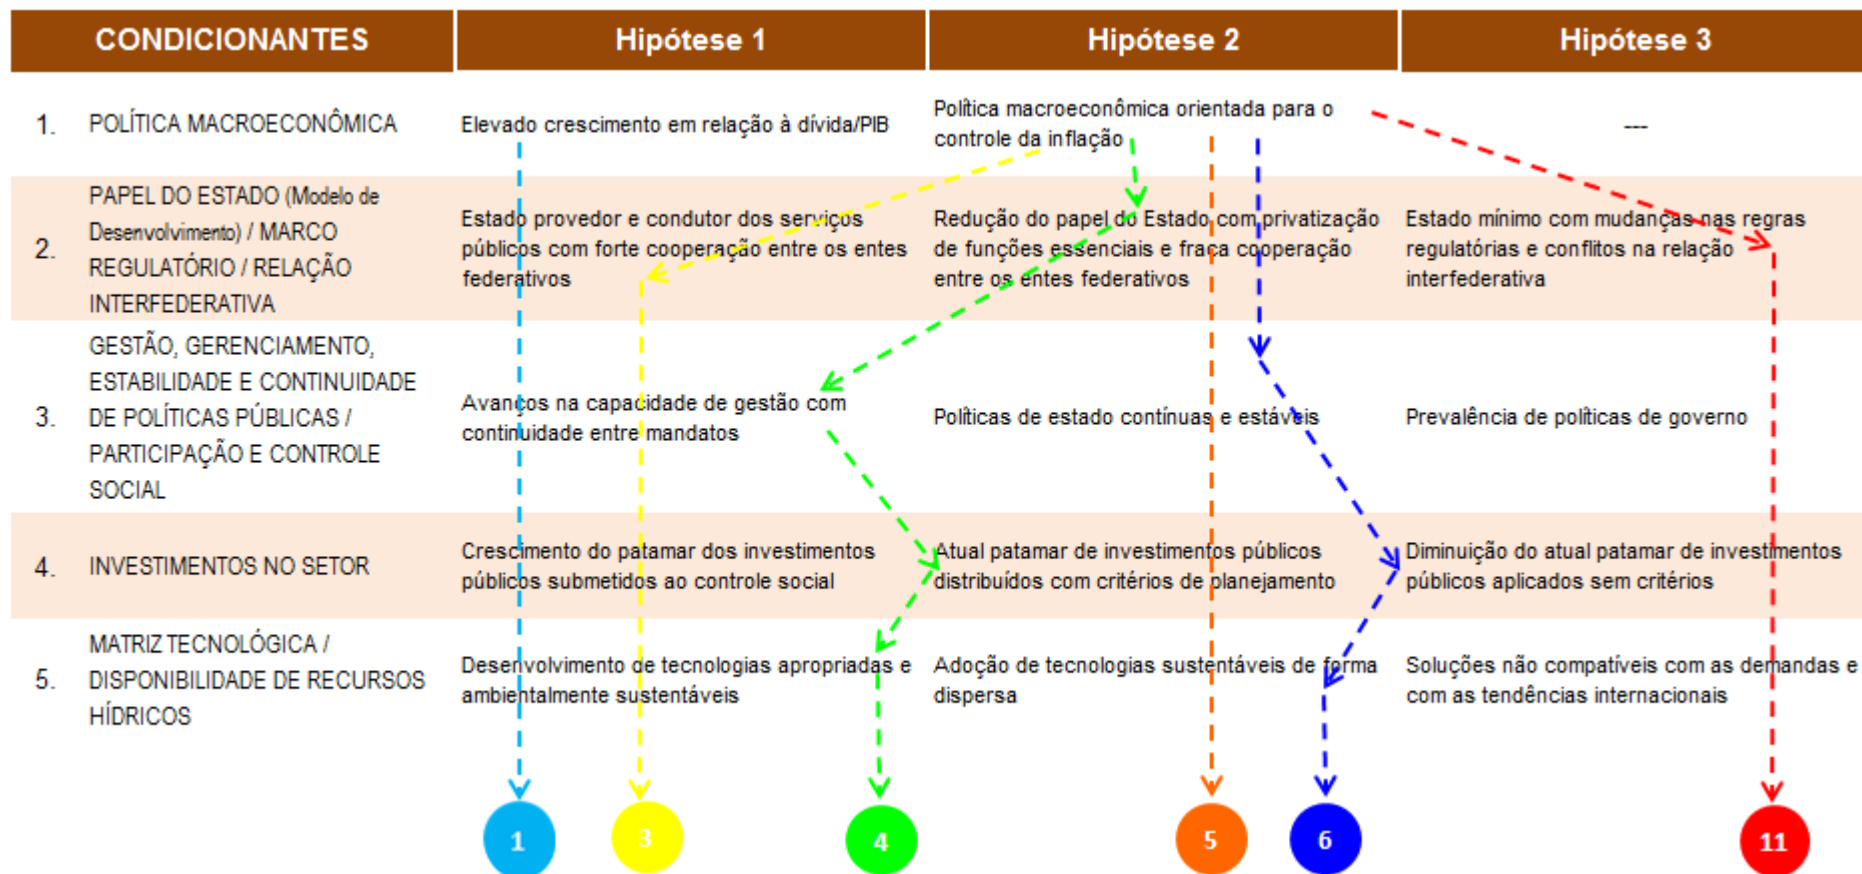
| CONDICIONANTES | Hipótese 1 | Hipótese 2 | Hipótese 3 |
|---|---|---|---|
| 1. POLÍTICA MACROECONÔMICA | Elevado crescimento em relação à dívida/PIB | Política macroeconômica orientada para o controle da inflação | --- |
| 2. PAPEL DO ESTADO (Modelo de Desenvolvimento) / MARCO REGULATÓRIO / RELAÇÃO INTERFEDERATIVA | Estado provedor e condutor dos serviços públicos com forte cooperação entre os entes federativos | Redução do papel do Estado com privatização de funções essenciais e fraca cooperação entre os entes federativos | Estado mínimo com mudanças nas regras regulatórias e conflitos na relação interfederativa |
| 3. GESTÃO, GERENCIAMENTO, ESTABILIDADE E CONTINUIDADE DE POLÍTICAS PÚBLICAS / PARTICIPAÇÃO E CONTROLE SOCIAL | Avanços na capacidade de gestão com continuidade entre mandatos | Políticas de estado contínuas e estáveis | Prevalência de políticas de governo |
| 4. INVESTIMENTOS NO SETOR | Crescimento do patamar dos investimentos públicos submetidos ao controle social | Atual patamar de investimentos públicos distribuídos com critérios de planejamento | Diminuição do atual patamar de investimentos públicos aplicados sem critérios |
| 5. MATRIZ TECNOLÓGICA / DISPONIBILIDADE DE RECURSOS HÍDRICOS | Desenvolvimento de tecnologias apropriadas e ambientalmente sustentáveis | Adoção de tecnologias sustentáveis de forma dispersa | Soluções não compatíveis com as demandas e com as tendências internacionais |

1 3 4 5 6 11